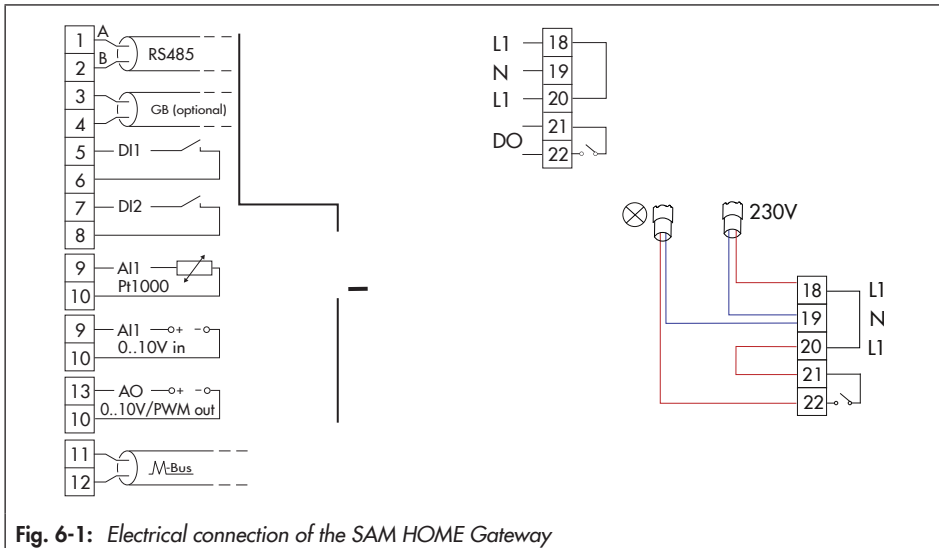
1 A
B RS485
2

3
GB (optional)
4

5 DI1
6

7 DI2
8

9 AI1
Pt1000
10

9 AI1 + -
0..10V in
10

13 AO + -
0..10V/PWM out
10

11
M-Bus
12

L1 18
N 19
L1 20
21
DO 22

230V

18 L1
19 N
20 L1
21
22

**Fig. 6-1:** *Electrical connection of the SAM HOME Gateway*